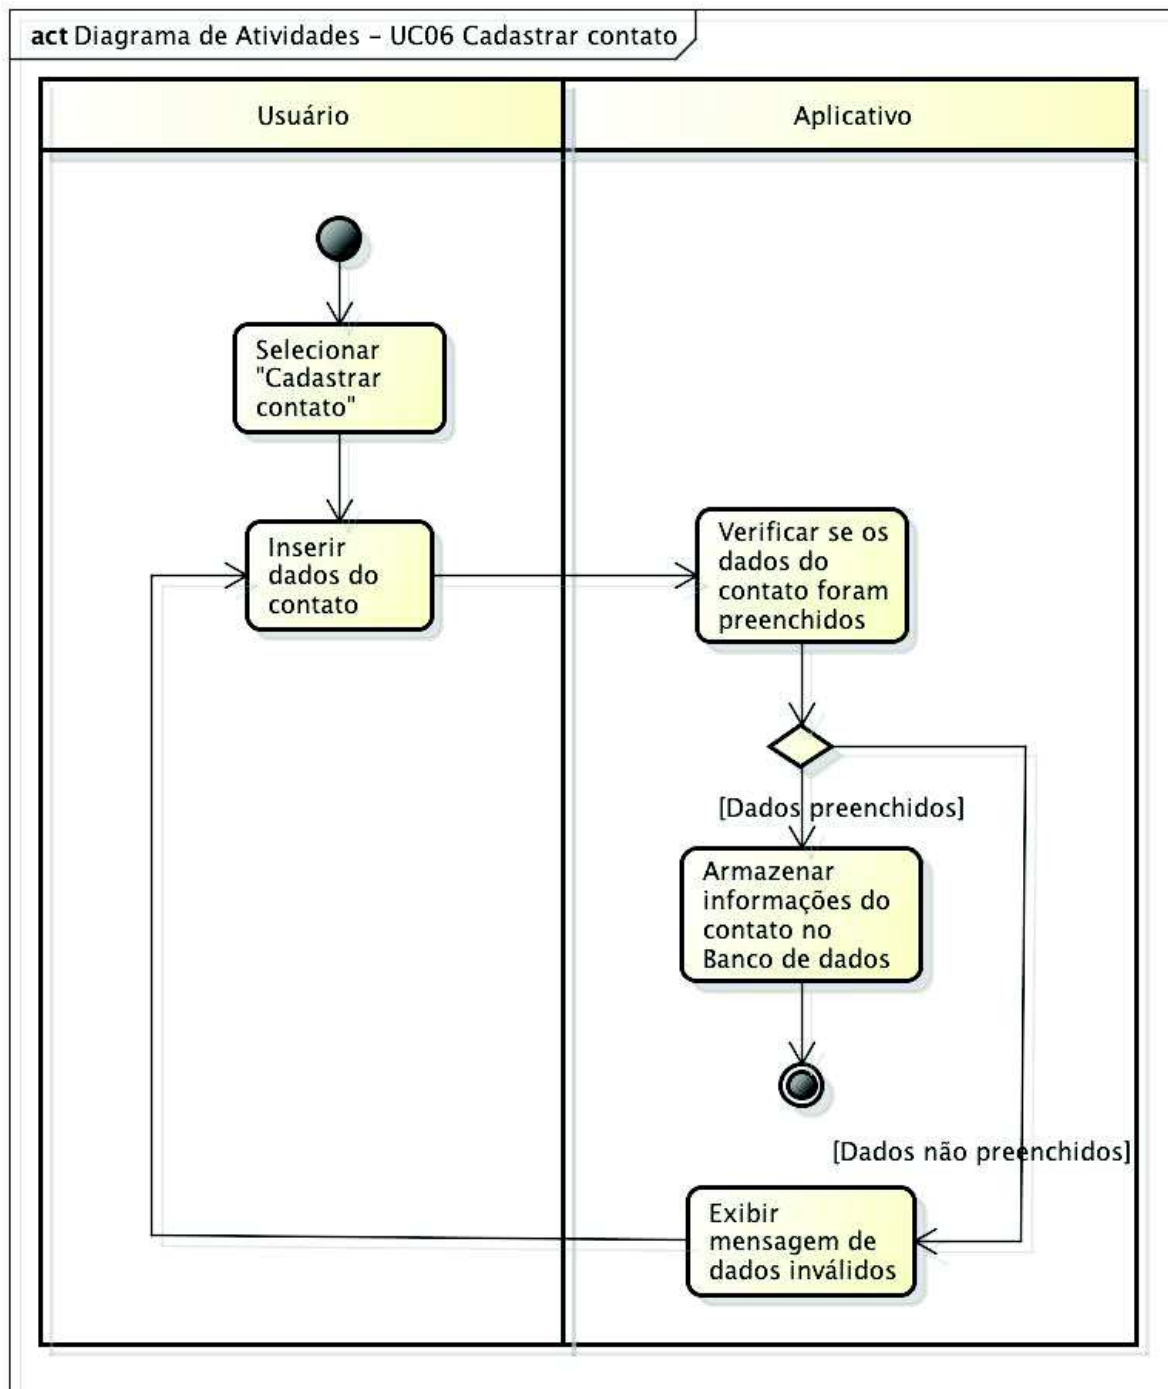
act Diagrama de Atividades - UC06 Cadastrar contato

Usuário

Aplicativo

Selecionar "Cadastrar contato"

Inserir dados do contato

Verificar se os dados do contato foram preenchidos

[Dados preenchidos]

Armazenar informações do contato no Banco de dados

[Dados não preenchidos]

Exibir mensagem de dados inválidos